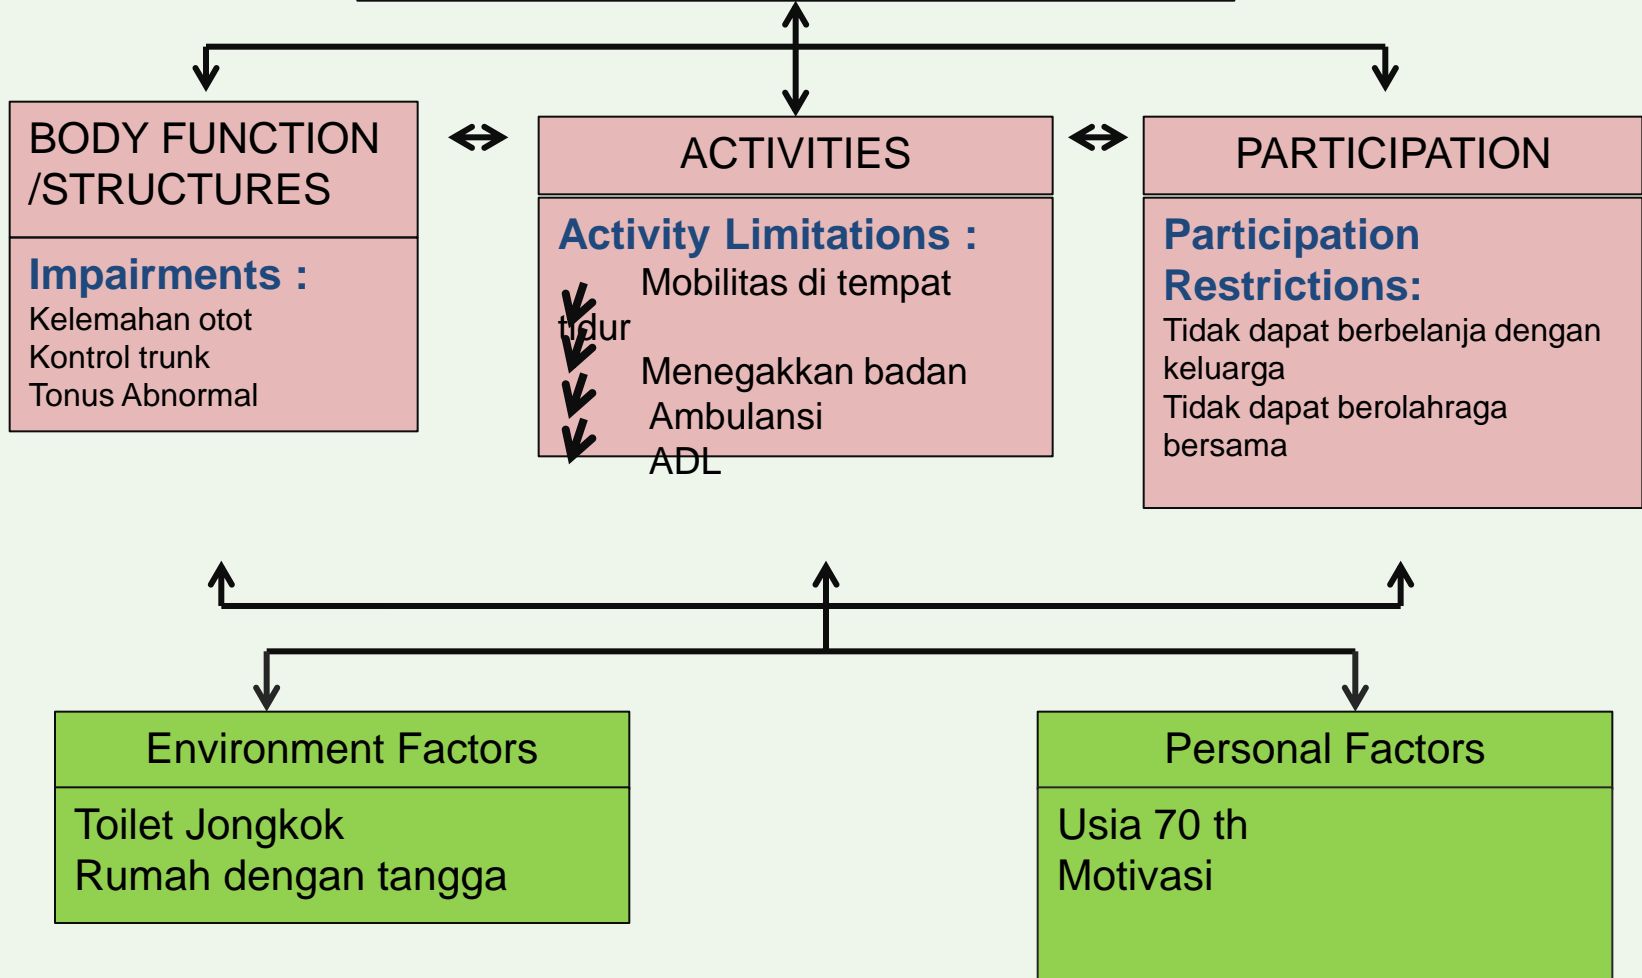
BODY FUNCTION /STRUCTURES

Impairments :
Kelemahan otot
Kontrol trunk
Tonus Abnormal

ACTIVITIES

Activity Limitations :
Mobilitas di tempat tidur
Menegakkan badan
Ambulansi
ADL

PARTICIPATION

Participation Restrictions:
Tidak dapat berbelanja dengan keluarga
Tidak dapat berolahraga bersama

Environment Factors

Toilet Jongkok
Rumah dengan tangga

Personal Factors

Usia 70 th
Motivasi